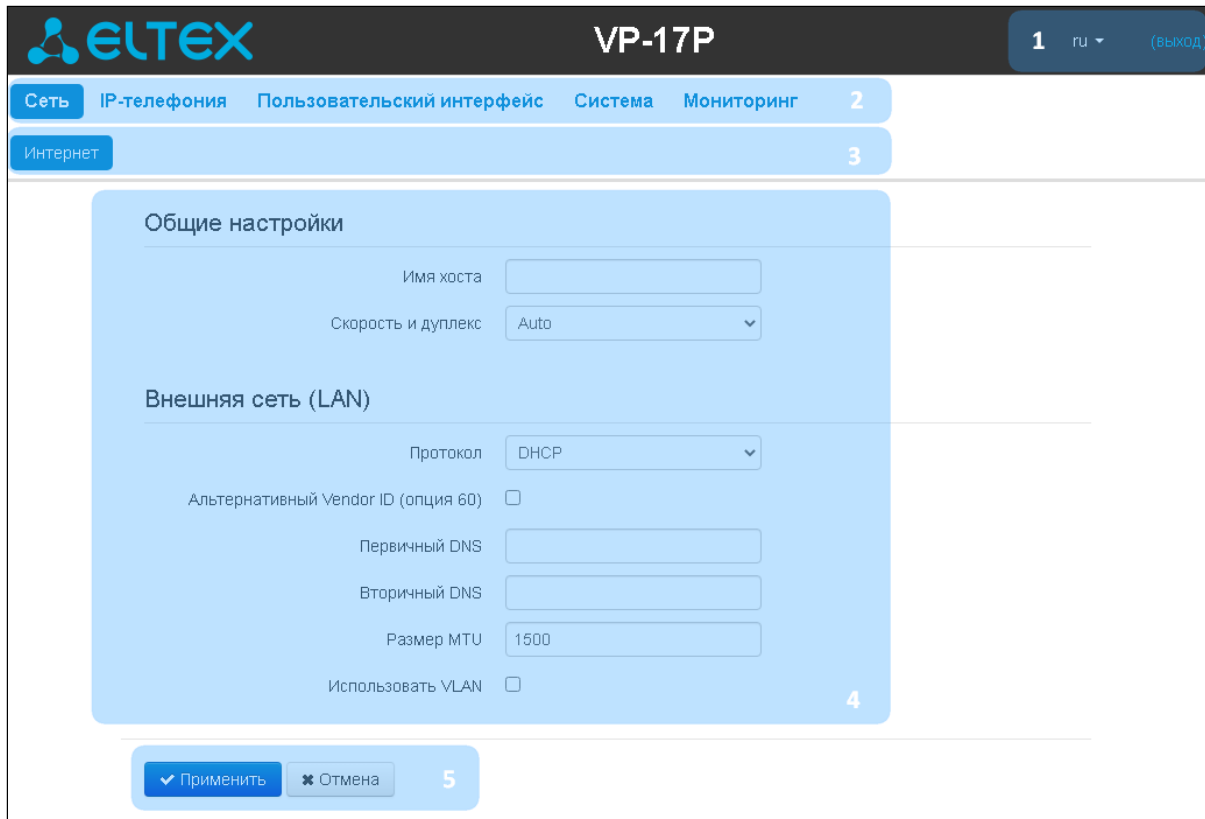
ELTEX

VP-17P

1 ru (выход)

Сеть IP-телефония Пользовательский интерфейс Система Мониторинг 2

Интернет 3

Общие настройки

Имя хоста

Скорость и дуплекс Auto

Внешняя сеть (LAN)

Протокол DHCP

Альтернативный Vendor ID (опция 60)

Первичный DNS

Вторичный DNS

Размер MTU 1500

Использовать VLAN

4

Применить Отмена 5